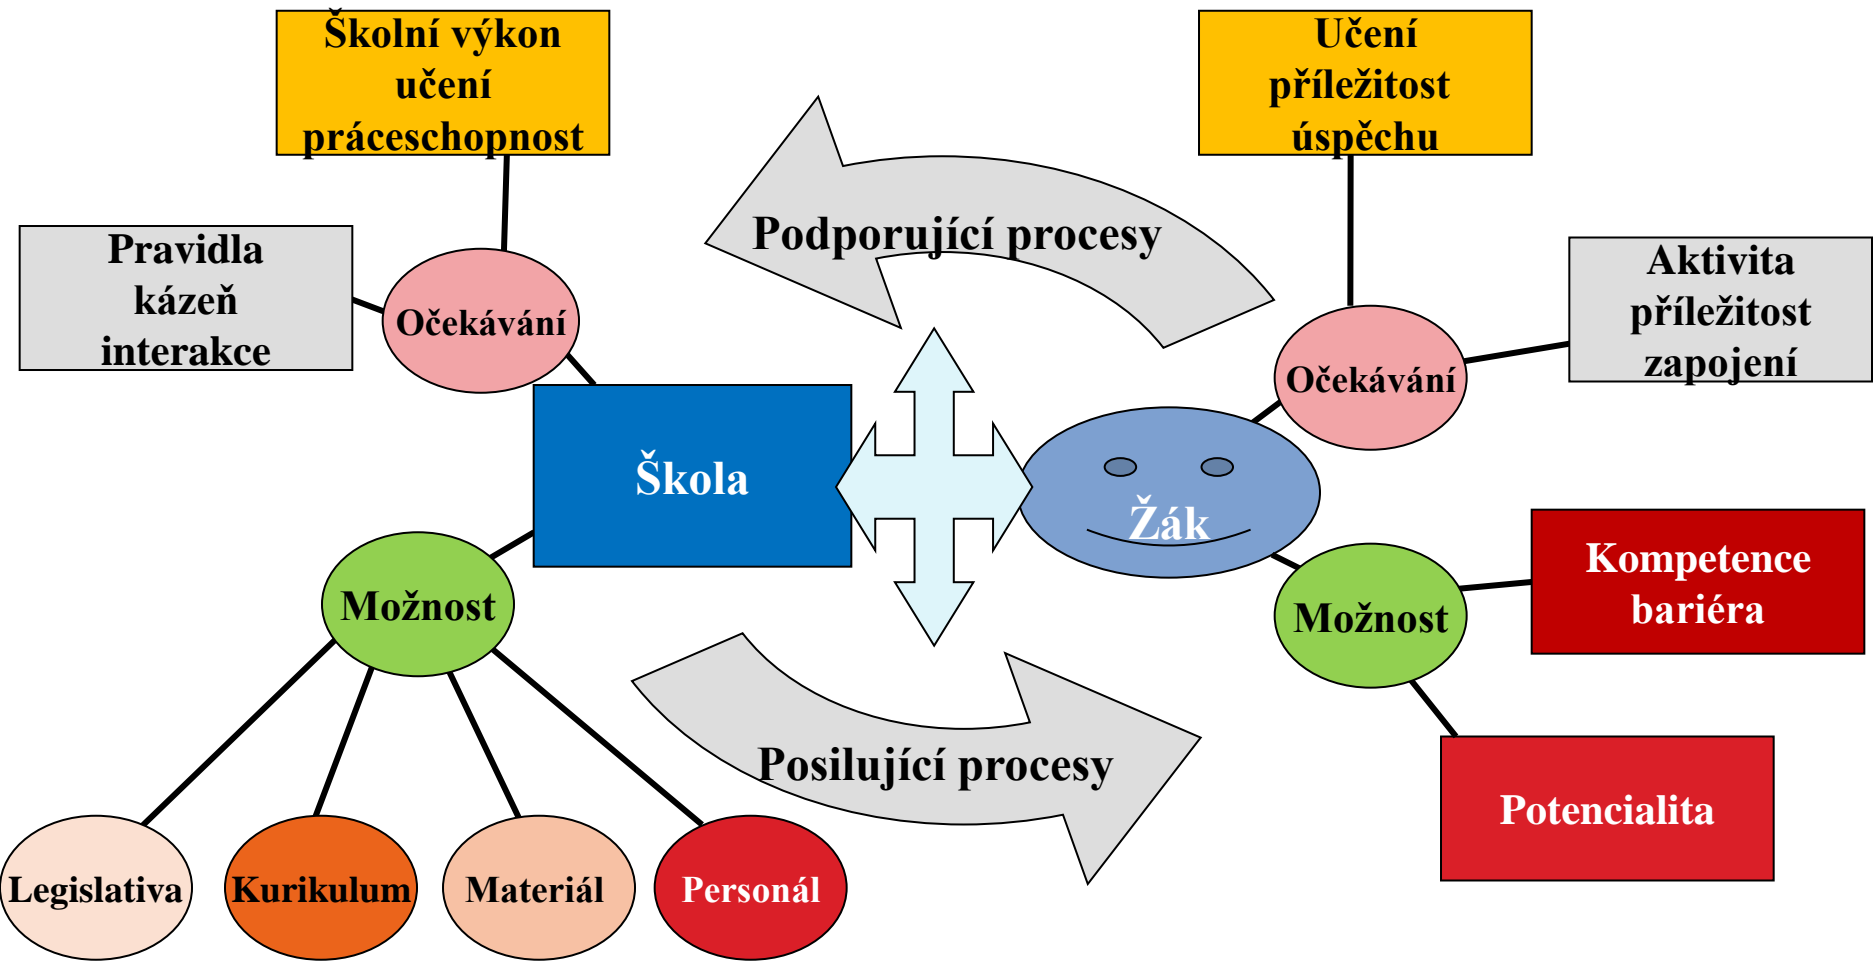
Školní výkon
učení
práceschopnost

Učení
příležitost
úspěchu

Podporující procesy

Pravidla
kázeň
interakce

Očekávání

Aktivita
příležitost
zapojení

Očekávání

Škola

Žák

Kompetence
bariéra

Možnost

Možnost

Posilující procesy

Potencialita

Legislativa

Kurikulum

Materiál

Personál